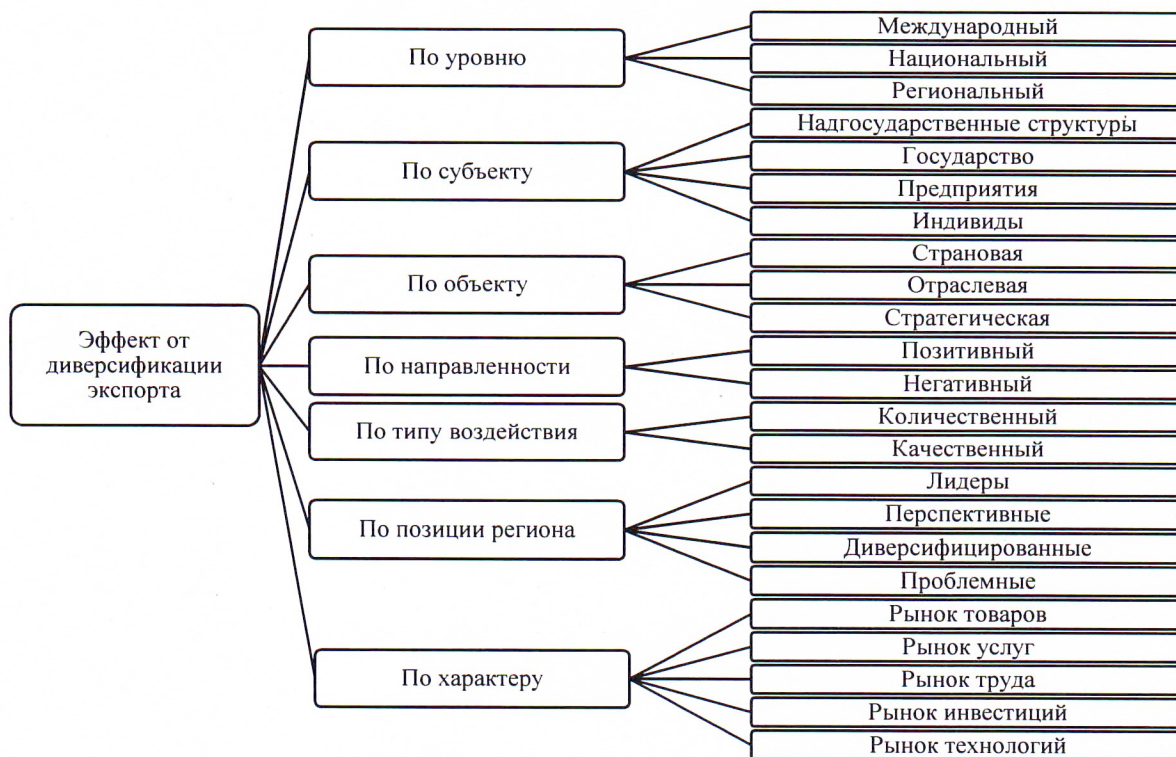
Эффект от диверсификации экспорта

По уровню
Международный
Национальный
Региональный

По субъекту
Надгосударственные структуры
Государство
Предприятия
Индивиды

По объекту
Страновая
Отраслевая
Стратегическая

По направленности
Позитивный
Негативный

По типу воздействия
Количественный
Качественный

По позиции региона
Лидеры
Перспективные
Диверсифицированные
Проблемные

По характеру
Рынок товаров
Рынок услуг
Рынок труда
Рынок инвестиций
Рынок технологий